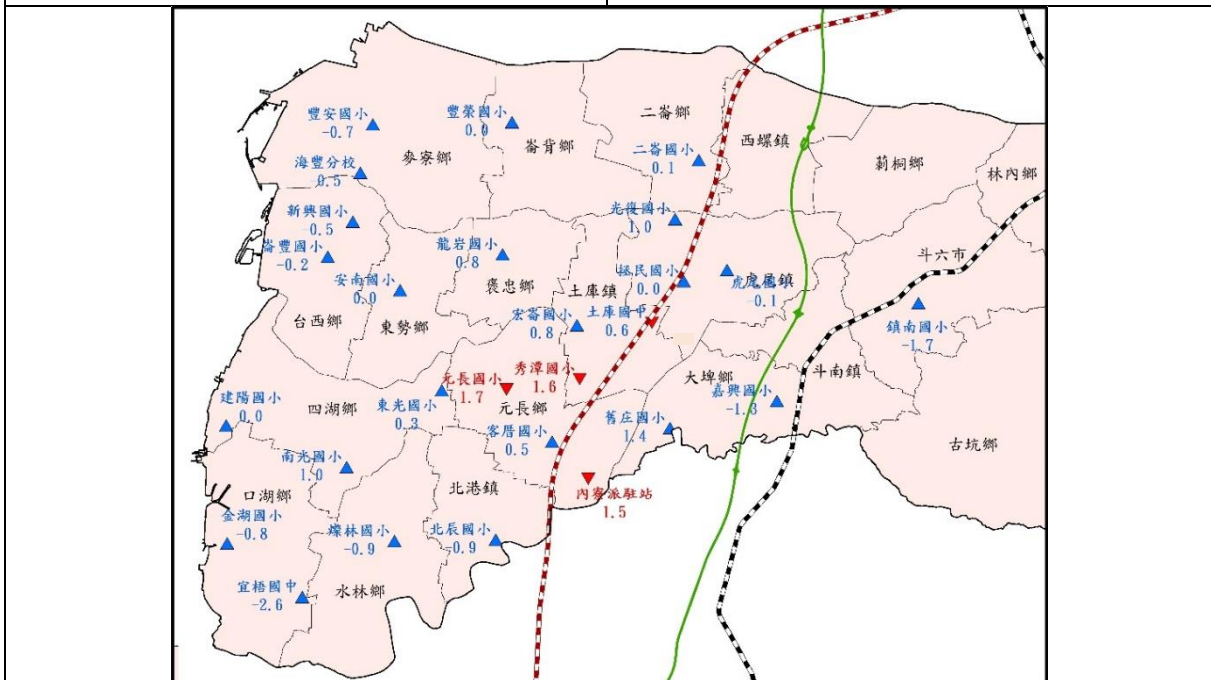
豐安國小
-0.7

豐榮國小
0.0

崙背鄉

二崙鄉

二崙國小
0.1

西螺鎮

莿桐鄉

林內鄉

麥寮鄉

海豐分校
0.5

新興國小
-0.5

光復國小
1.0

崙豐國小
-0.2

龍岩國小
0.8

安南國小
0.0

褒忠鄉

土庫鎮

拯民國小
0.0

虎尾鎮
-0.1

斗六市

台西鄉

東勢鄉

宏崙國小
0.8

土庫國中
0.6

鎮南國小
-1.7

元長國小
1.7

秀潭國小
1.6

大埤鄉

斗南鎮

建陽國小
0.0

四湖鄉

東光國小
0.3

元長鄉

舊庄國小
1.4

嘉興國小
-1.3

客厝國小
0.5

古坑鄉

南光國小
1.0

口湖鄉

北港鎮

內寮派駐站
1.5

金湖國小
-0.8

蝶林國小
-0.9

北辰國小
-0.9

宜梧國中
-2.6

水林鄉